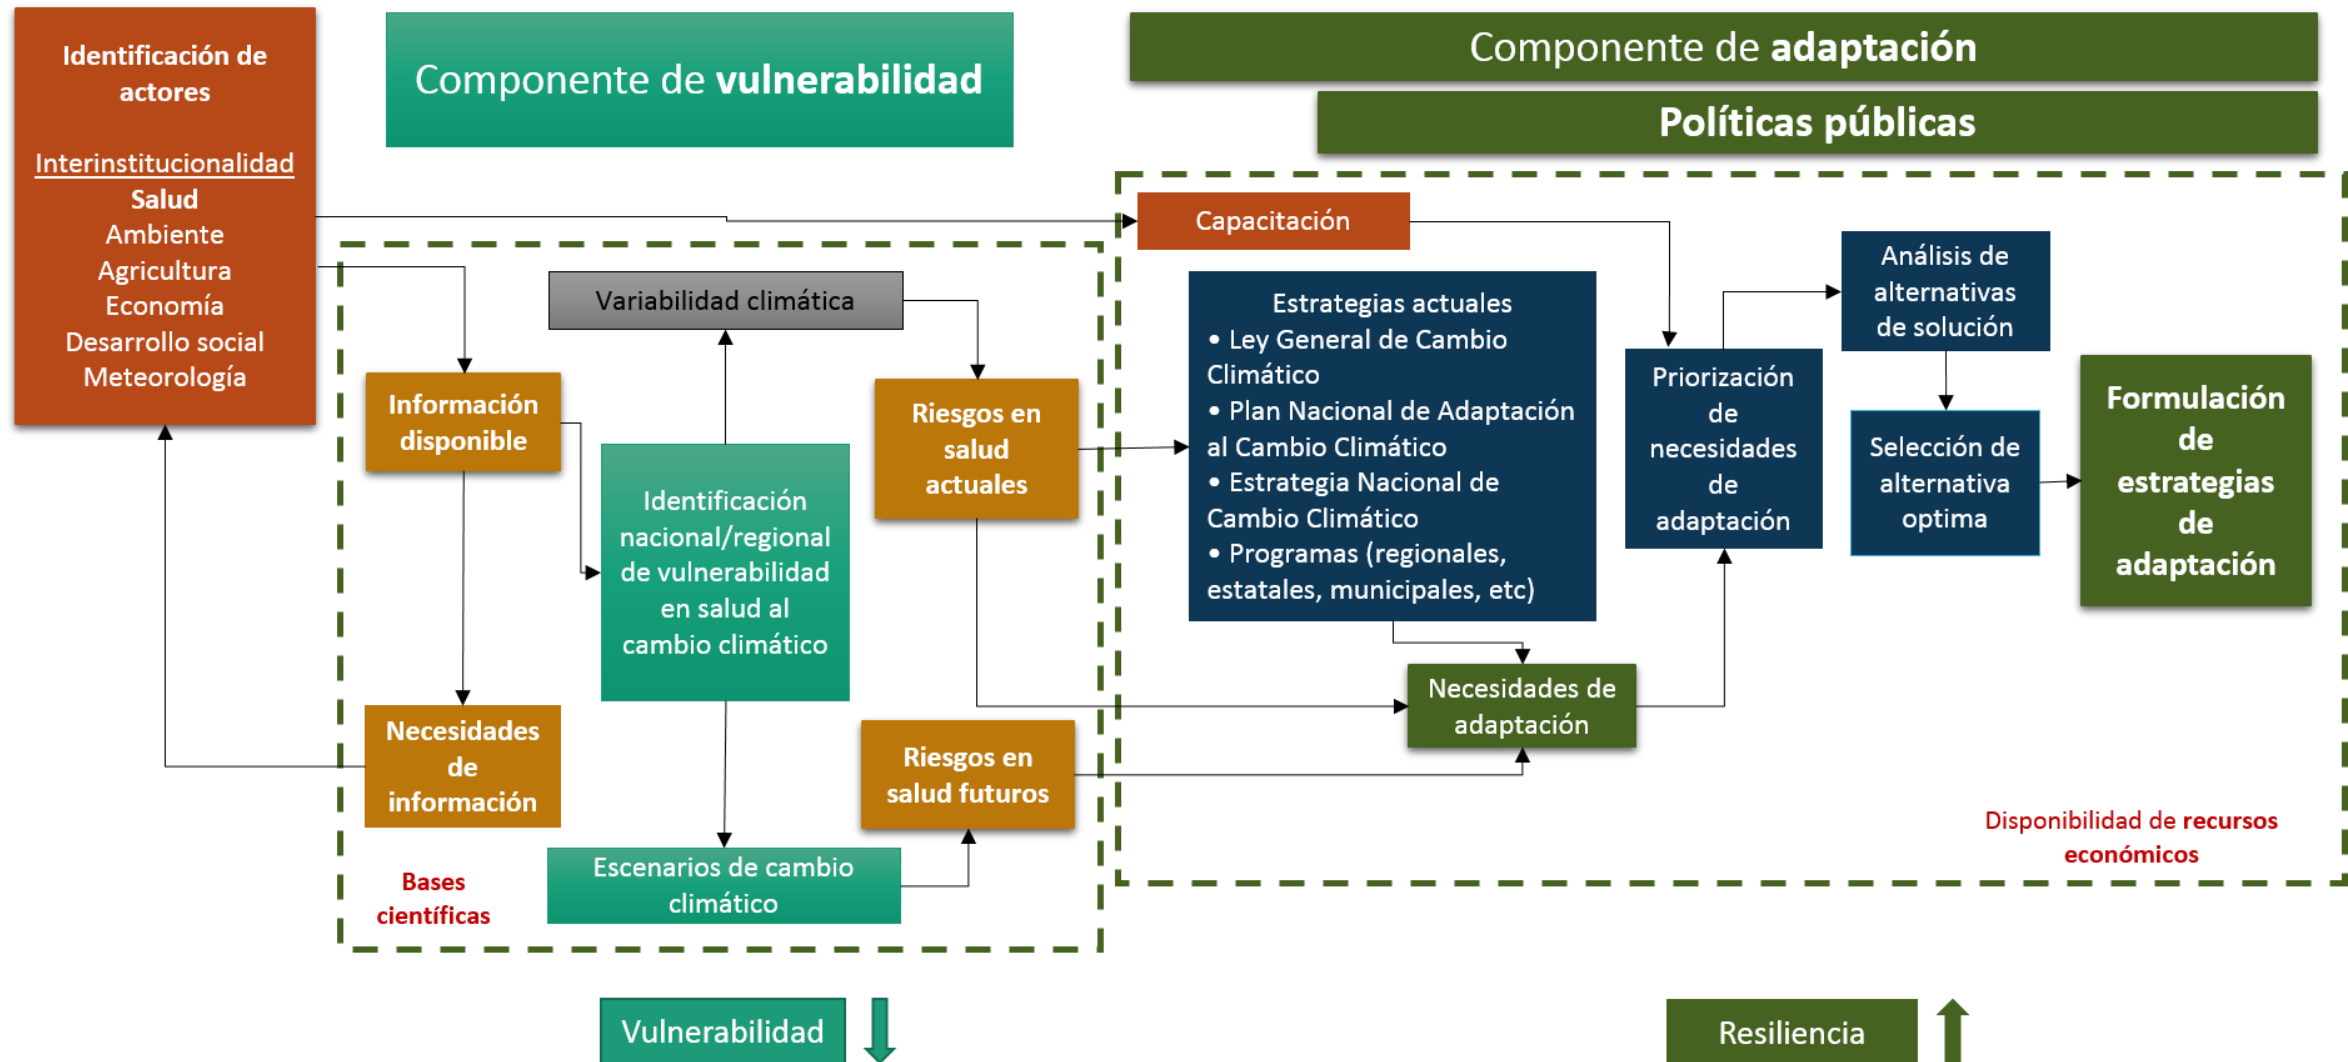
Identificación de actores

Interinstitucionalidad
Salud
Ambiente
Agricultura
Economía
Desarrollo social
Meteorología

Componente de vulnerabilidad

Componente de adaptación

Políticas públicas

Capacitación

Variabilidad climática

Información disponible

Identificación nacional/regional de vulnerabilidad en salud al cambio climático

Riesgos en salud actuales

Necesidades de información

Riesgos en salud futuros

Escenarios de cambio climático

Bases científicas

Estrategias actuales
• Ley General de Cambio Climático
• Plan Nacional de Adaptación al Cambio Climático
• Estrategia Nacional de Cambio Climático
• Programas (regionales, estatales, municipales, etc)

Priorización de necesidades de adaptación

Análisis de alternativas de solución

Selección de alternativa optima

Formulación de estrategias de adaptación

Necesidades de adaptación

Disponibilidad de recursos económicos

Vulnerabilidad

Resiliencia